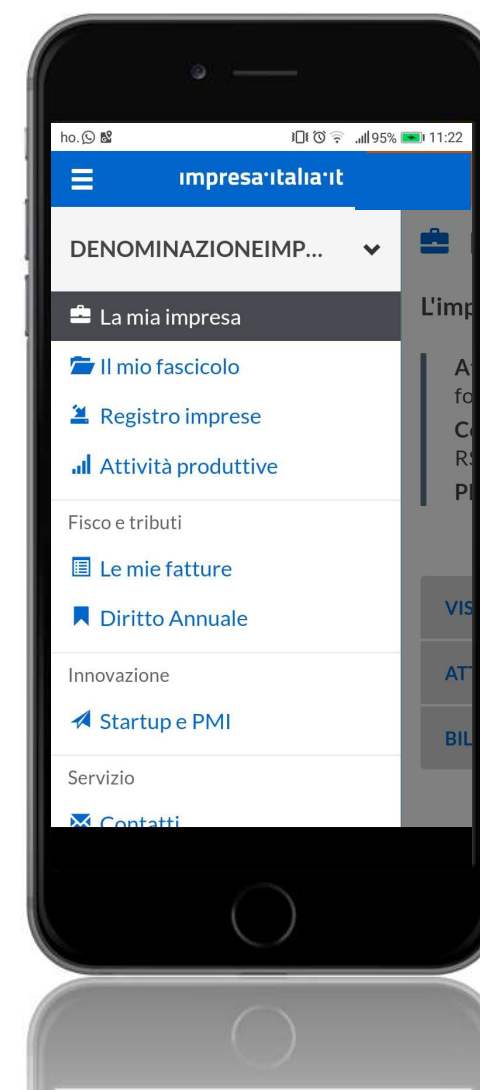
ho. 95% 11:22

impresa·italia·it

DENOMINAZIONEIMP...

La mia impresa

Il mio fascicolo

Registro imprese

Attività produttive

Fisco e tributi

Le mie fatture

Diritto Annuale

Innovazione

Startup e PMI

Servizio

Contatti

L'imp

A
fo
C
RS
P

VIS

AT

BIL